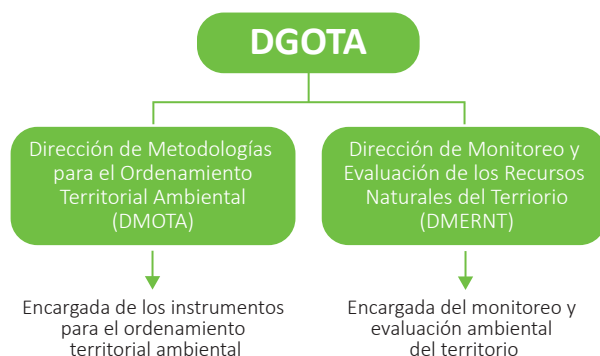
DGOTA

Dirección de Metodologías para el Ordenamiento Territorial Ambiental (DMOTA)

Encargada de los instrumentos para el ordenamiento territorial ambiental

Dirección de Monitoreo y Evaluación de los Recursos Naturales del Terrorio (DMERNT)

Encargada del monitoreo y evaluación ambiental del territorio